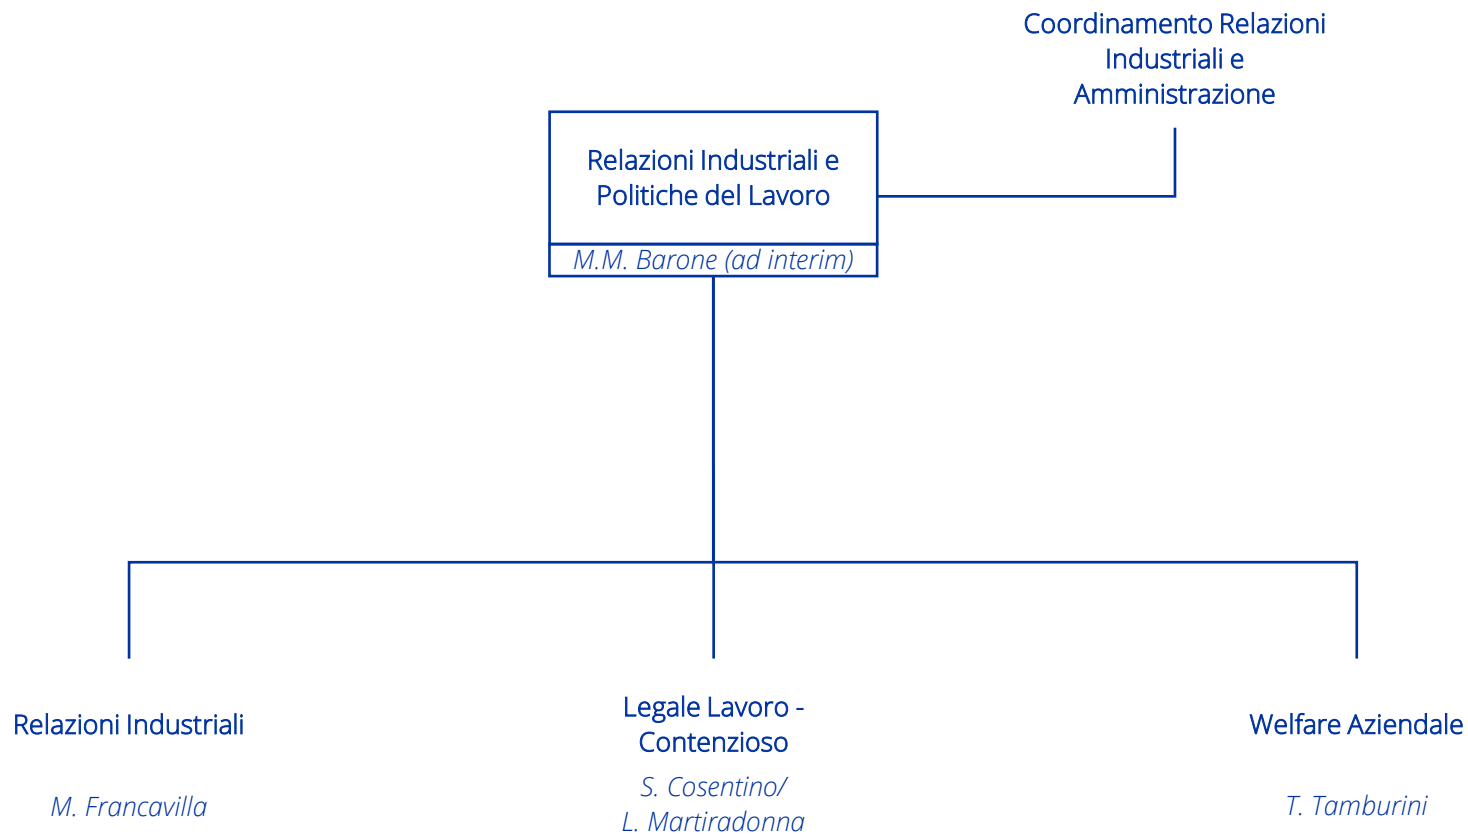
Coordinamento Relazioni Industriali e Amministrazione

Relazioni Industriali e Politiche del Lavoro

M.M. Barone (ad interim)

Relazioni Industriali

M. Francavilla

Legale Lavoro - Contenzioso

S. Cosentino/ L. Martiradonna

Welfare Aziendale

T. Tamburini